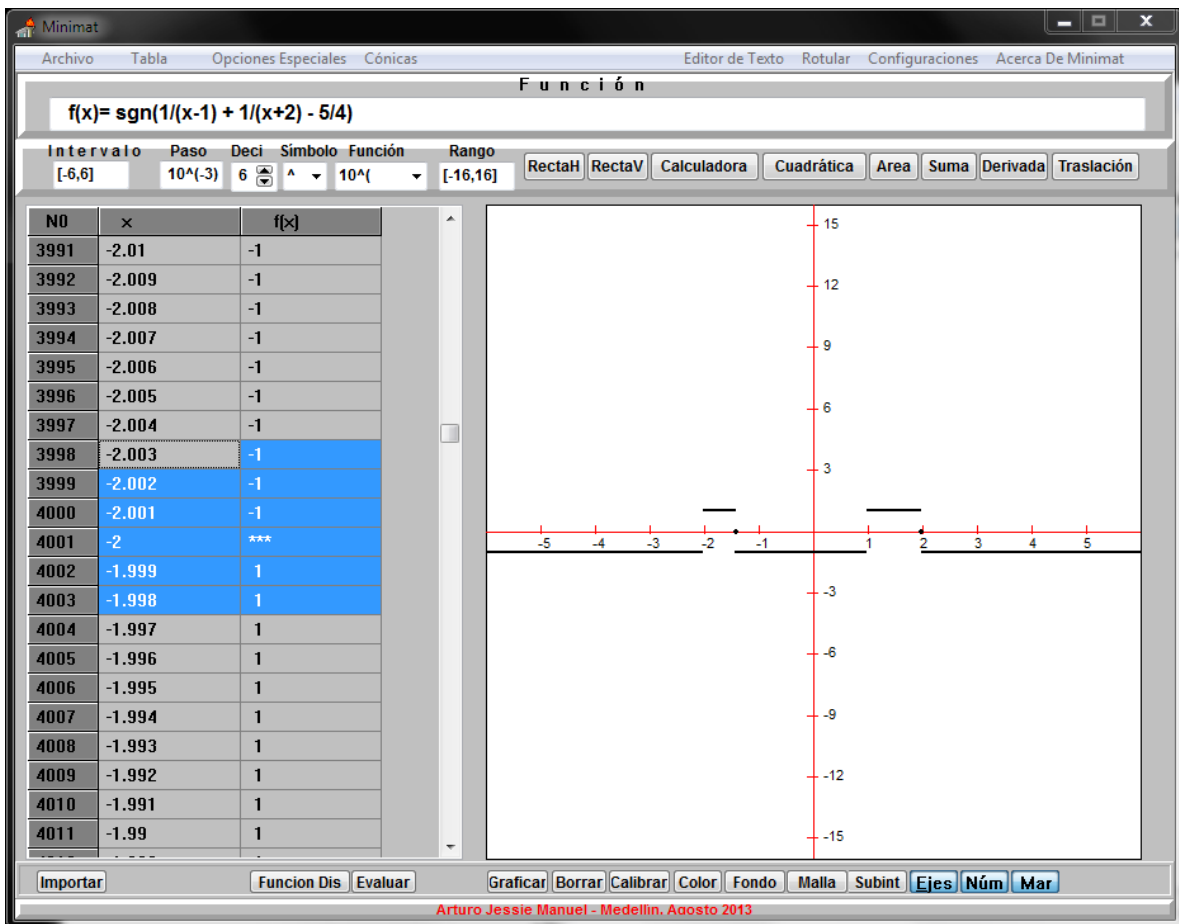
Minimat

Archivo Tabla Opciones Especiales Cónicas Editor de Texto Rotular Configuraciones Acerca De Minimat

Función

f(x)= sgn(1/(x-1) + 1/(x+2) - 5/4)

Intervalo [-6,6] Paso 10^(-3) Deci 6 Simbolo ^ Función 10^( Rango [-16,16]

RectaH RectaV Calculadora Cuadrática Area Suma Derivada Traslación

| N0 | x | f(x) |
|---|---|---|
| 3991 | -2.01 | -1 |
| 3992 | -2.009 | -1 |
| 3993 | -2.008 | -1 |
| 3994 | -2.007 | -1 |
| 3995 | -2.006 | -1 |
| 3996 | -2.005 | -1 |
| 3997 | -2.004 | -1 |
| 3998 | -2.003 | -1 |
| 3999 | -2.002 | -1 |
| 4000 | -2.001 | -1 |
| 4001 | -2 | *** |
| 4002 | -1.999 | 1 |
| 4003 | -1.998 | 1 |
| 4004 | -1.997 | 1 |
| 4005 | -1.996 | 1 |
| 4006 | -1.995 | 1 |
| 4007 | -1.994 | 1 |
| 4008 | -1.993 | 1 |
| 4009 | -1.992 | 1 |
| 4010 | -1.991 | 1 |
| 4011 | -1.99 | 1 |

15 12 9 6 3 -3 -6 -9 -12 -15
-5 -4 -3 -2 -1 1 2 3 4 5

Importar Funcion Dis Evaluar Graficar Borrar Calibrar Color Fondo Malla Subint Ejes Núm Mar

Arturo Jessie Manuel - Medellin, Agosto 2013